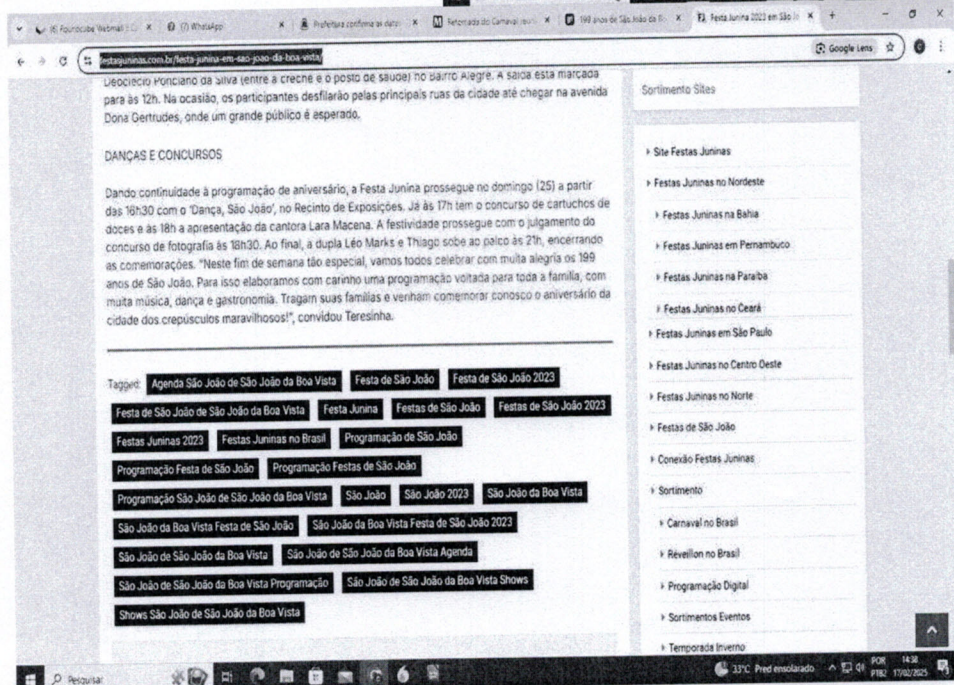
(6) Fourocube Webmail | × (7) WhatsApp × Prefeitura confirma as datas × Retomada do Carnaval × 199 anos de São João da B × Festa Junina 2023 em São Jo × +

festasjuninas.com.br/festa-junina-em-sao-joao-da-boa-vista/

Google Lens

Deocleció Ponciano da Silva (entre a creche e o posto de saúde) no Bairro Alegre. A saída está marcada para às 12h. Na ocasião, os participantes desfilarão pelas principais ruas da cidade até chegar na avenida Dona Gertrudes, onde um grande público é esperado.

DANÇAS E CONCURSOS

Dando continuidade à programação de aniversário, a Festa Junina prossegue no domingo (25) a partir das 16h30 com o 'Dança, São João', no Recinto de Exposições. Já às 17h tem o concurso de cartuchos de doces e às 18h a apresentação da cantora Lara Macena. A festividade prossegue com o julgamento do concurso de fotografia às 18h30. Ao final, a dupla Léo Marks e Thiago sobe ao palco às 21h, encerrando as comemorações. "Neste fim de semana tão especial, vamos todos celebrar com muita alegria os 199 anos de São João. Para isso elaboramos com carinho uma programação voltada para toda a família, com muita música, dança e gastronomia. Tragam suas famílias e venham comemorar conosco o aniversário da cidade dos crepúsculos maravilhosos!", convidou Teresinha.

Tagged: Agenda São João de São João da Boa Vista Festa de São João Festa de São João 2023 Festa de São João de São João da Boa Vista Festa Junina Festas de São João Festas de São João 2023 Festas Juninas 2023 Festas Juninas no Brasil Programação de São João Programação Festa de São João Programação Festas de São João Programação São João de São João da Boa Vista São João São João 2023 São João da Boa Vista São João da Boa Vista Festa de São João São João da Boa Vista Festa de São João 2023 São João de São João da Boa Vista São João de São João da Boa Vista Agenda São João de São João da Boa Vista Programação São João de São João da Boa Vista Shows Shows São João de São João da Boa Vista

Sortimento Sites

Site Festas Juninas
Festas Juninas no Nordeste
Festas Juninas na Bahia
Festas Juninas em Pernambuco
Festas Juninas na Paraíba
Festas Juninas no Ceará
Festas Juninas em São Paulo
Festas Juninas no Centro Oeste
Festas Juninas no Norte
Festas de São João
Conexão Festas Juninas
Sortimento
Carnaval no Brasil
Réveillon no Brasil
Programação Digital
Sortimentos Eventos
Temporada Inverno

Pesquisar

33°C Pred ensolarado POR PTB2 14:38 17/02/2025